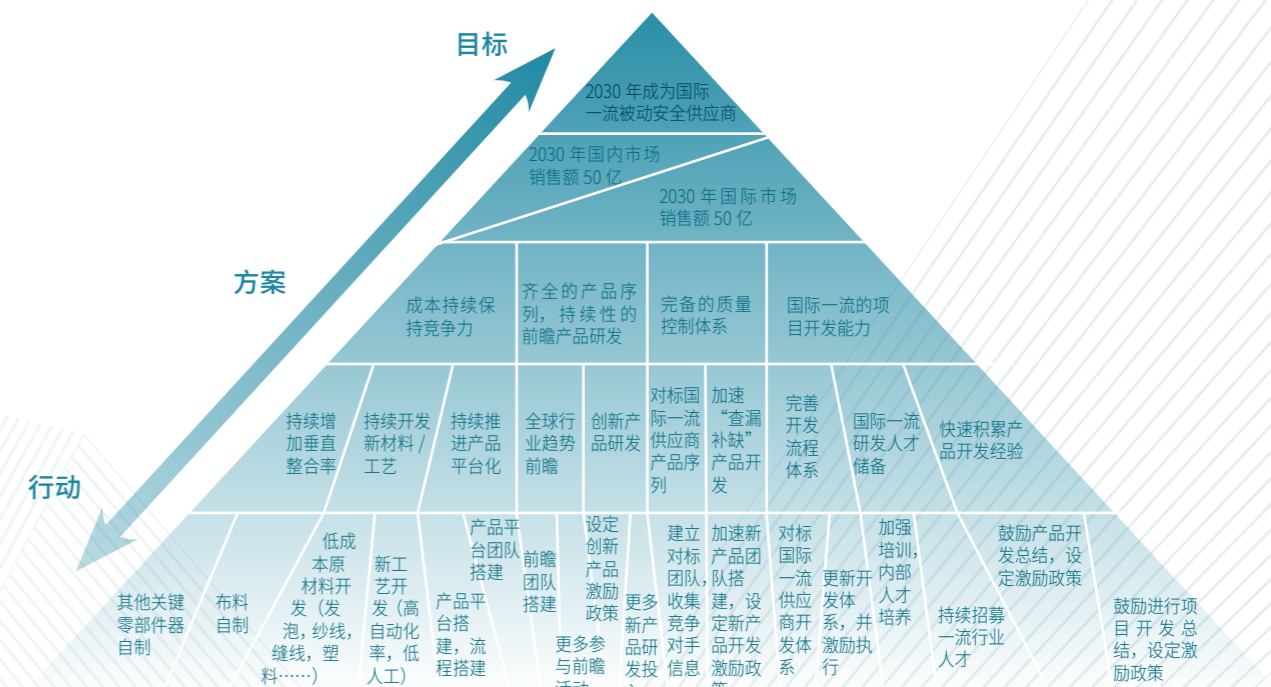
目标

2030 年成为国际一流被动安全供应商

2030 年国内市场销售额 50 亿

2030 年国际市场销售额 50 亿

方案

成本持续保持竞争力

齐全的产品序列，持续性的前瞻产品研发

完备的质量控制体系

国际一流的项目开发能力

持续增加垂直整合率

持续开发新材料 / 工艺

持续推进产品平台化

全球行业趋势前瞻

创新产品研发

对标国际一流供应商产品序列

加速“查漏补缺”产品开发

完善开发流程体系

国际一流研发人才储备

快速积累产品开发经验

行动

其他关键零部件器自制

布料自制

低成本原材料开发（发泡，纱线，缝线，塑料……）

新工艺开发（高自动化率，低人工）

产品平台搭建，流程搭建

产品平台团队搭建

前瞻团队搭建

更多参与前瞻活动

设定创新产品激励政策

更多新产品研发投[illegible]

建立对标团队，收集竞争对手信息

加速新产品团队搭建，设定新产品开发激励政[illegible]

对标国际一流供应商开发体系

更新开发体系，并激励执行

加强培训，内部人才培养

持续招募一流行业人才

鼓励产品开发总结，设定激励政策

鼓励进行项目开发总结，设定激励政策